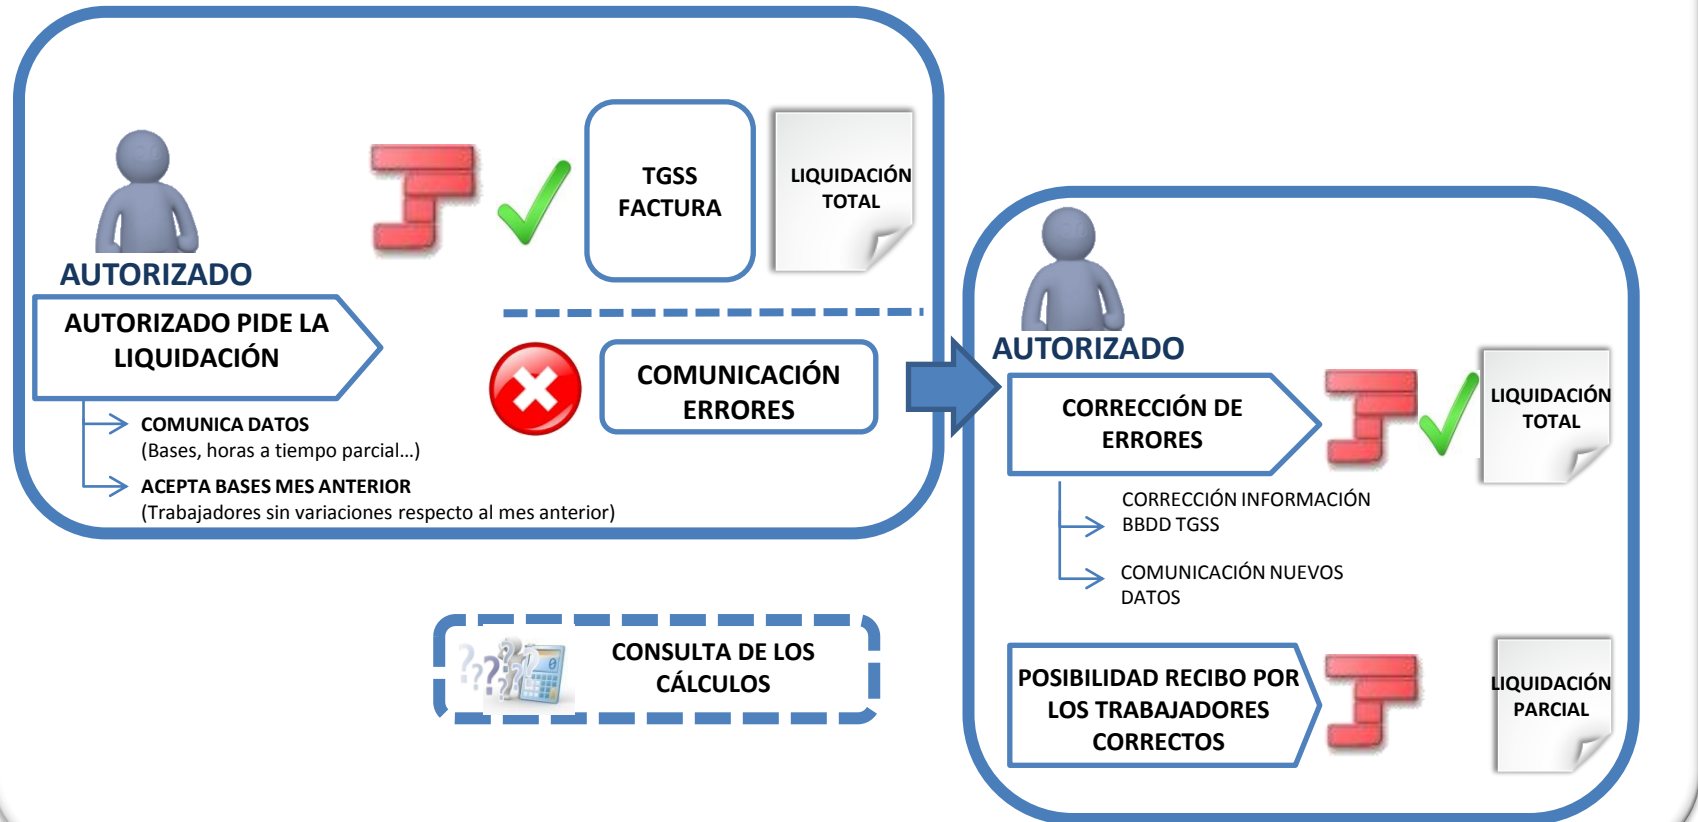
AUTORIZADO

AUTORIZADO PIDE LA LIQUIDACIÓN

TGSS FACTURA

LIQUIDACIÓN TOTAL

COMUNICACIÓN ERRORES

COMUNICA DATOS
(Bases, horas a tiempo parcial…)

ACEPTA BASES MES ANTERIOR
(Trabajadores sin variaciones respecto al mes anterior)

CONSULTA DE LOS CÁLCULOS

AUTORIZADO

CORRECCIÓN DE ERRORES

LIQUIDACIÓN TOTAL

CORRECCIÓN INFORMACIÓN BBDD TGSS

COMUNICACIÓN NUEVOS DATOS

POSIBILIDAD RECIBO POR LOS TRABAJADORES CORRECTOS

LIQUIDACIÓN PARCIAL